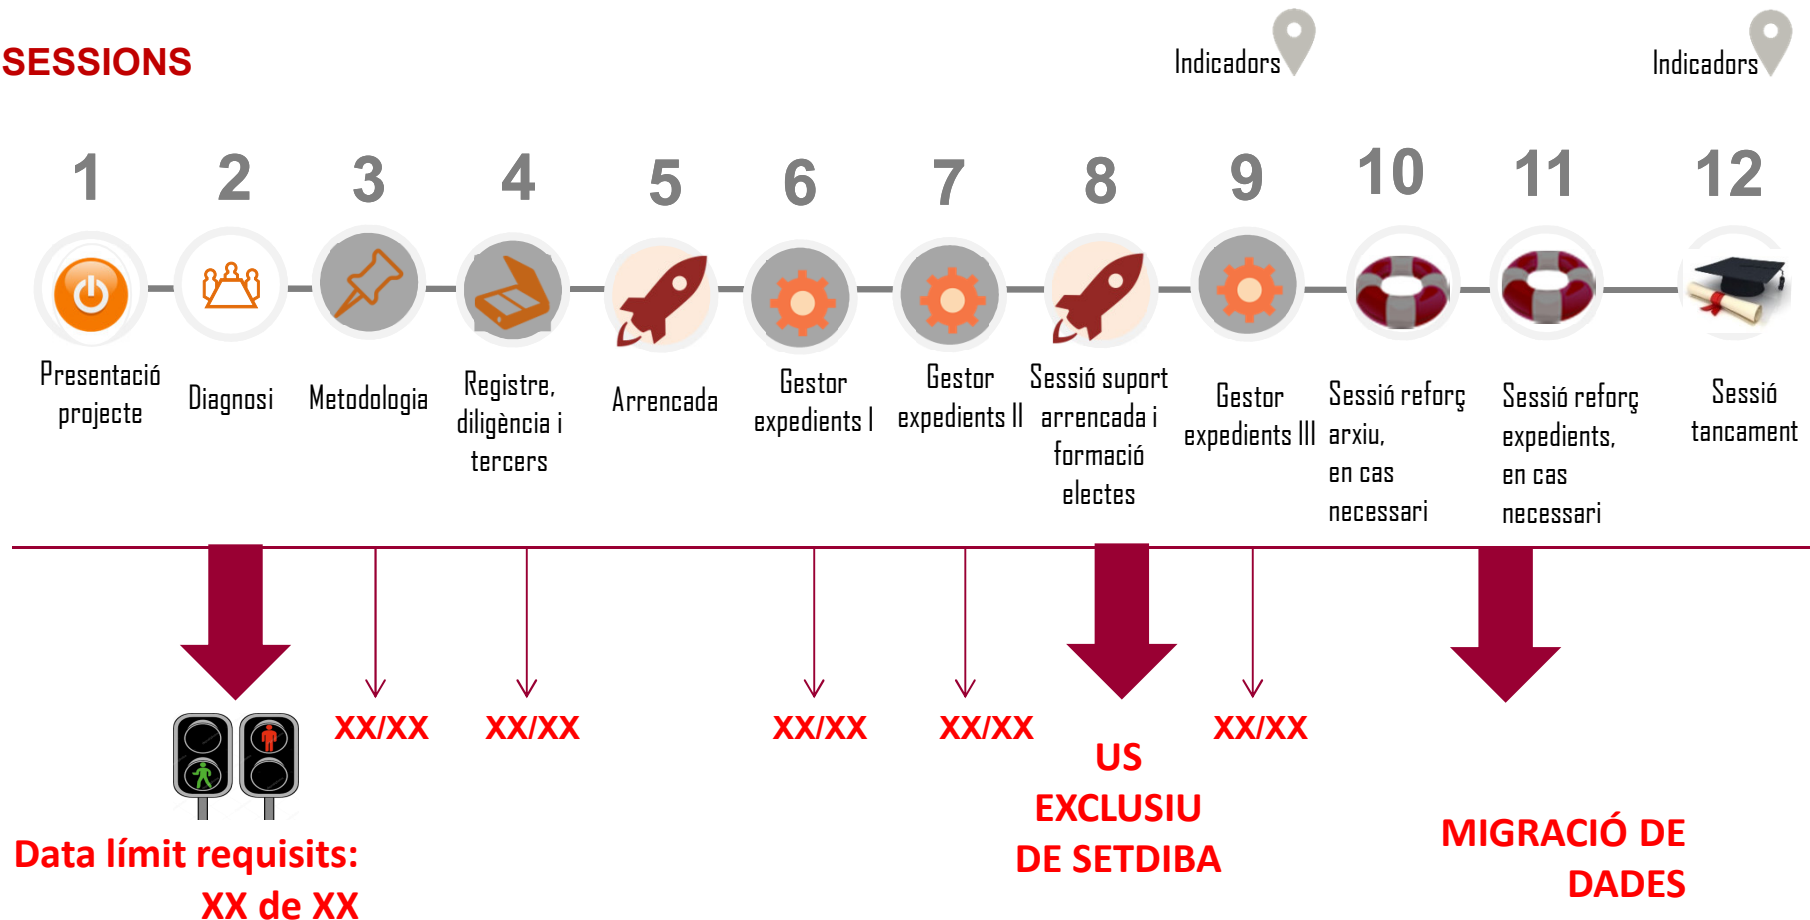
SESSIONS

Indicadors

Indicadors

1
Presentació projecte

2
Diagnosi

3
Metodologia

4
Registre, diligència i tercers

5
Arrencada

6
Gestor expedients I

7
Gestor expedients II

8
Sessió suport arrencada i formació electes

9
Gestor expedients III

10
Sessió reforç arxiu, en cas necessari

11
Sessió reforç expedients, en cas necessari

12
Sessió tancament

XX/XX XX/XX XX/XX XX/XX XX/XX

Data límit requisits: XX de XX

US EXCLUSIU DE SETDIBA

MIGRACIÓ DE DADES